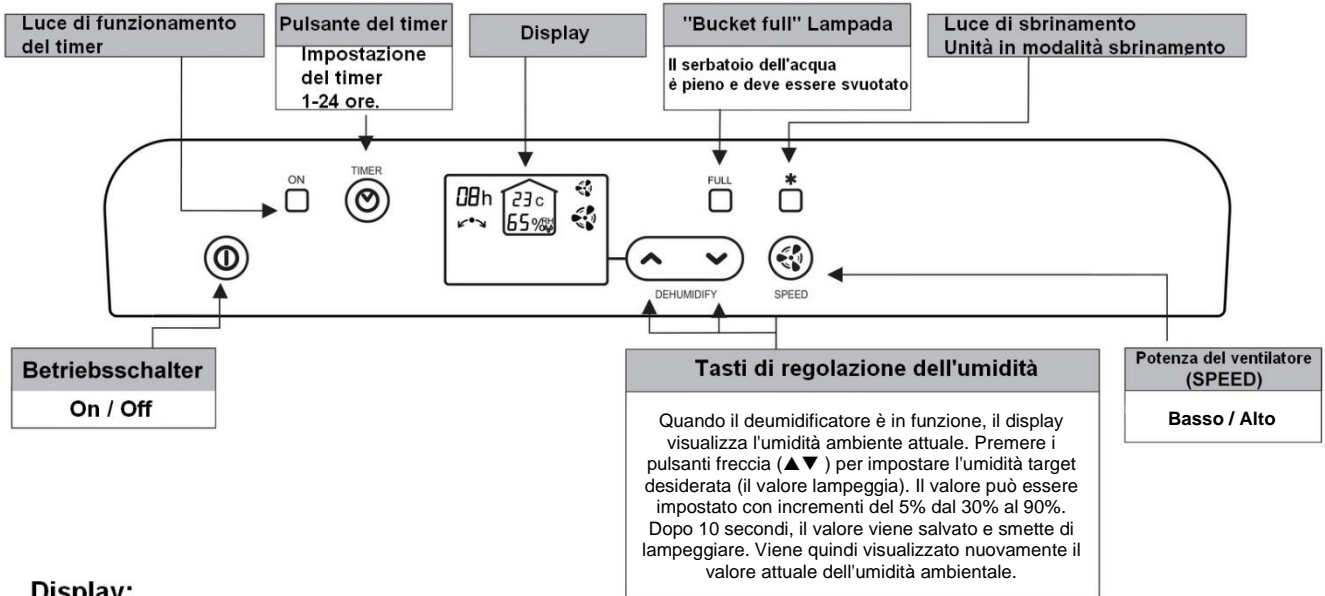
Luce di funzionamento del timer

Pulsante del timer

Impostazione del timer 1-24 ore.

Display

"Bucket full" Lampada

Il serbatoio dell'acqua è pieno e deve essere svuotato

Luce di sbrinamento Unità in modalità sbrinamento

ON

TIMER

08h

23c

65%RH

FULL

*

DEHUMIDIFY

SPEED

Betriebsschalter

On / Off

Tasti di regolazione dell'umidità

Quando il deumidificatore è in funzione, il display visualizza l'umidità ambiente attuale. Premere i pulsanti freccia (▲▼ ) per impostare l'umidità target desiderata (il valore lampeggia). Il valore può essere impostato con incrementi del 5% dal 30% al 90%. Dopo 10 secondi, il valore viene salvato e smette di lampeggiare. Viene quindi visualizzato nuovamente il valore attuale dell'umidità ambientale.

Potenza del ventilatore (SPEED)

Basso / Alto

Display: